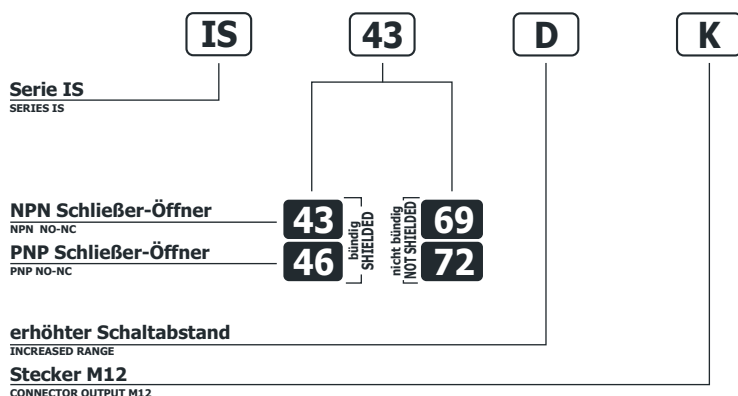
IS
43
D
K

Serie IS
SERIES IS

NPN Schließer-Öffner
NPN NO-NC
43
69
PNP Schließer-Öffner
PNP NO-NC
46
72
bündig
SHIELDED
nicht bündig
NOT SHIELDED

erhöhter Schaltabstand
INCREASED RANGE

Stecker M12
CONNECTOR OUTPUT M12